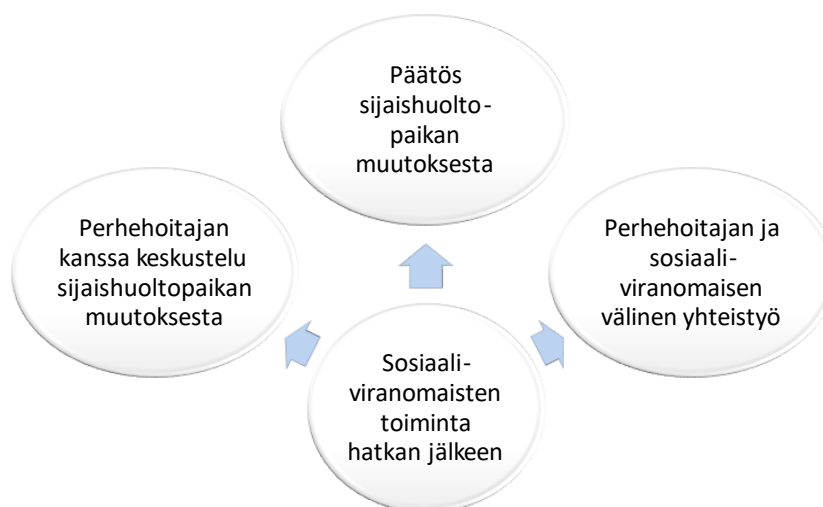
Päätös sijaishuoltopaikan muutoksesta

Perhehoitajan kanssa keskustelu sijaishuoltopaikan muutoksesta

Perhehoitajan ja sosiaaliviranomaisen välinen yhteistyö

Sosiaaliviranomaisten toiminta hatkan jälkeen